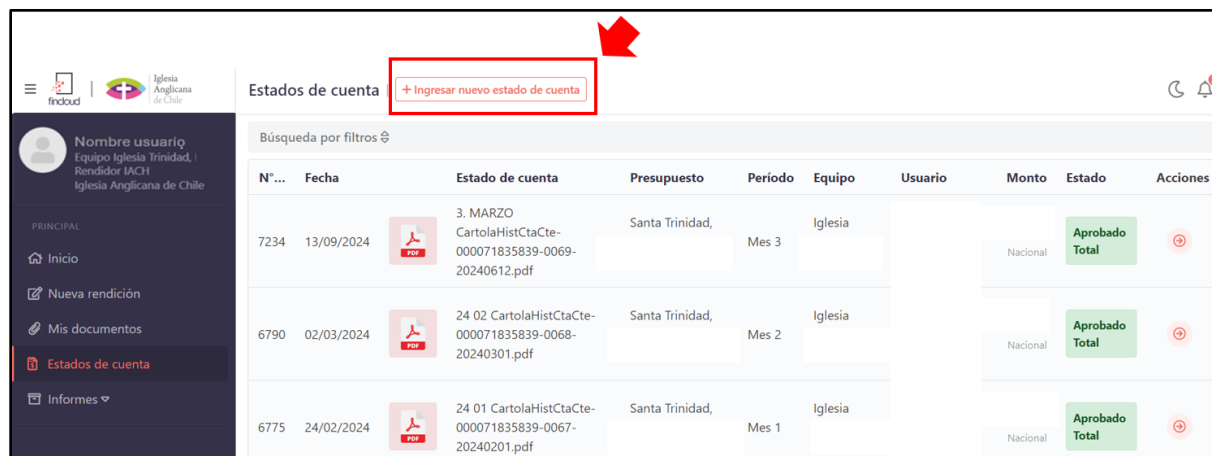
findcloud | Iglesia Anglicana de Chile

Estados de cuenta | + Ingresar nuevo estado de cuenta

Nombre usuario
Equipo Iglesia Trinidad, | Rendidor IACH
Iglesia Anglicana de Chile

PRINCIPAL
Inicio
Nueva rendición
Mis documentos
Estados de cuenta
Informes

Búsqueda por filtros

| N°... | Fecha | | Estado de cuenta | Presupuesto | Período | Equipo | Usuario | Monto | Estado | Acciones |
|---|---|---|---|---|---|---|---|---|---|---|
| 7234 | 13/09/2024 | PDF | 3. MARZO CartolaHistCtaCte-000071835839-0069-20240612.pdf | Santa Trinidad, | Mes 3 | Iglesia | | Nacional | Aprobado Total | |
| 6790 | 02/03/2024 | PDF | 24 02 CartolaHistCtaCte-000071835839-0068-20240301.pdf | Santa Trinidad, | Mes 2 | Iglesia | | Nacional | Aprobado Total | |
| 6775 | 24/02/2024 | PDF | 24 01 CartolaHistCtaCte-000071835839-0067-20240201.pdf | Santa Trinidad, | Mes 1 | Iglesia | | Nacional | Aprobado Total | |